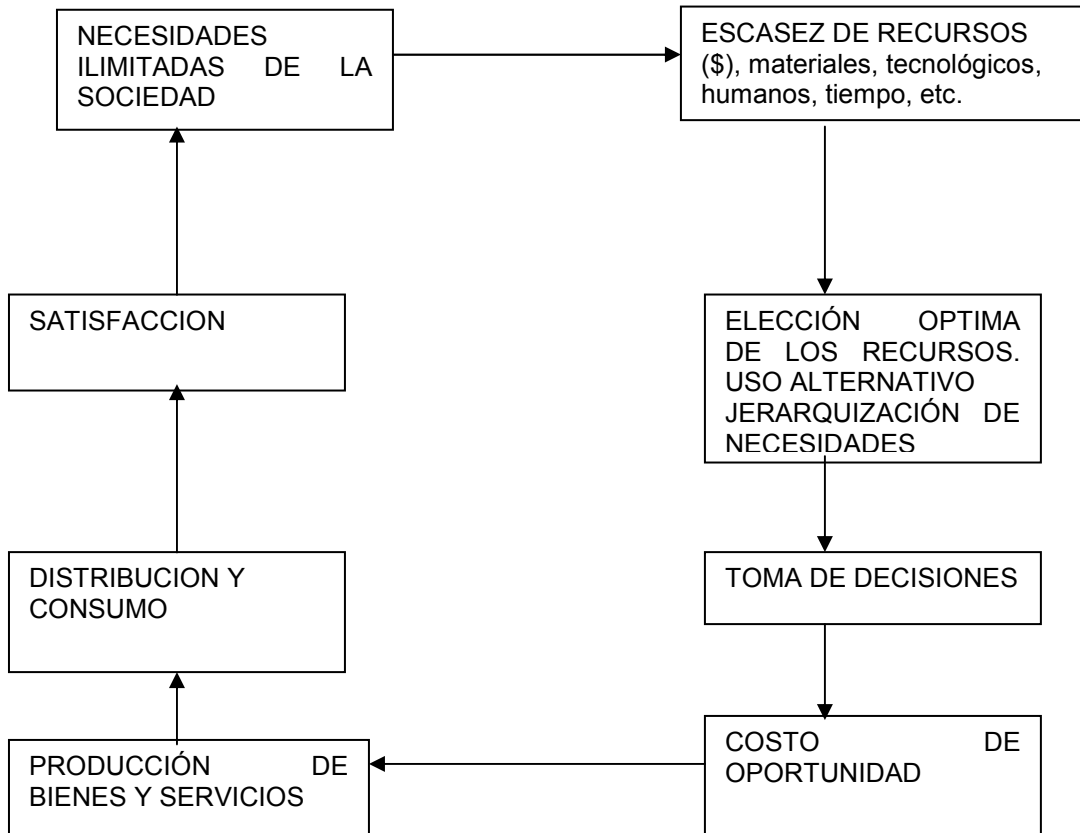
NECESIDADES ILIMITADAS DE LA SOCIEDAD

ESCASEZ DE RECURSOS (\$), materiales, tecnológicos, humanos, tiempo, etc.

ELECCIÓN OPTIMA DE LOS RECURSOS. USO ALTERNATIVO JERARQUIZACIÓN DE NECESIDADES

TOMA DE DECISIONES

COSTO DE OPORTUNIDAD

PRODUCCIÓN DE BIENES Y SERVICIOS

DISTRIBUCION Y CONSUMO

SATISFACCION